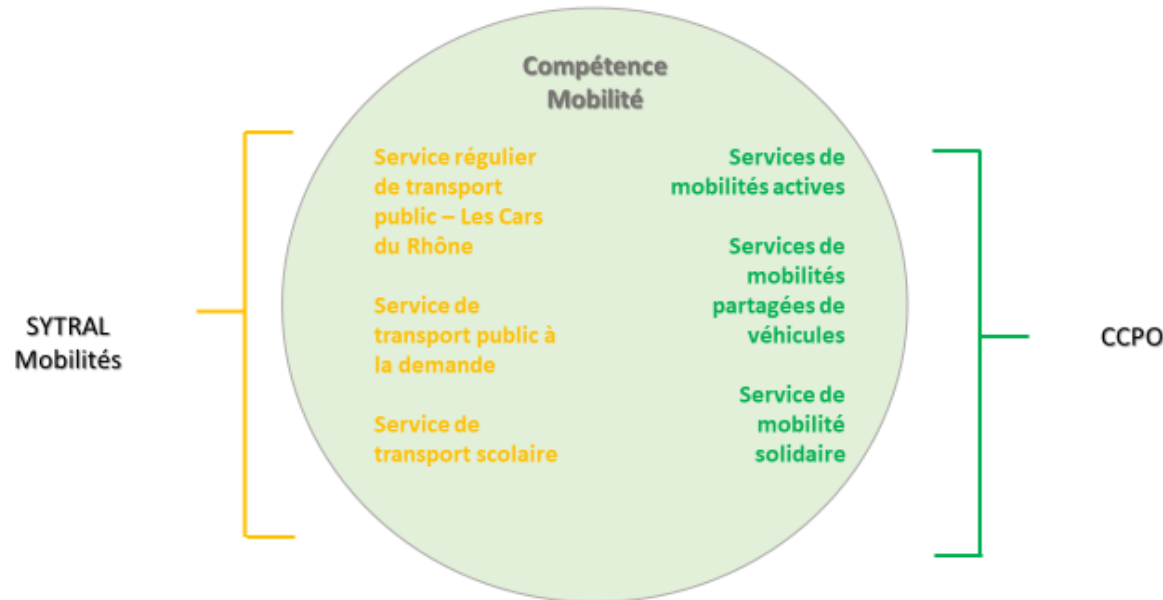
Compétence Mobilité

SYTRAL Mobilités

Service régulier de transport public – Les Cars du Rhône

Service de transport public à la demande

Service de transport scolaire

Services de mobilités actives

Services de mobilités partagées de véhicules

Service de mobilité solidaire

CCPO